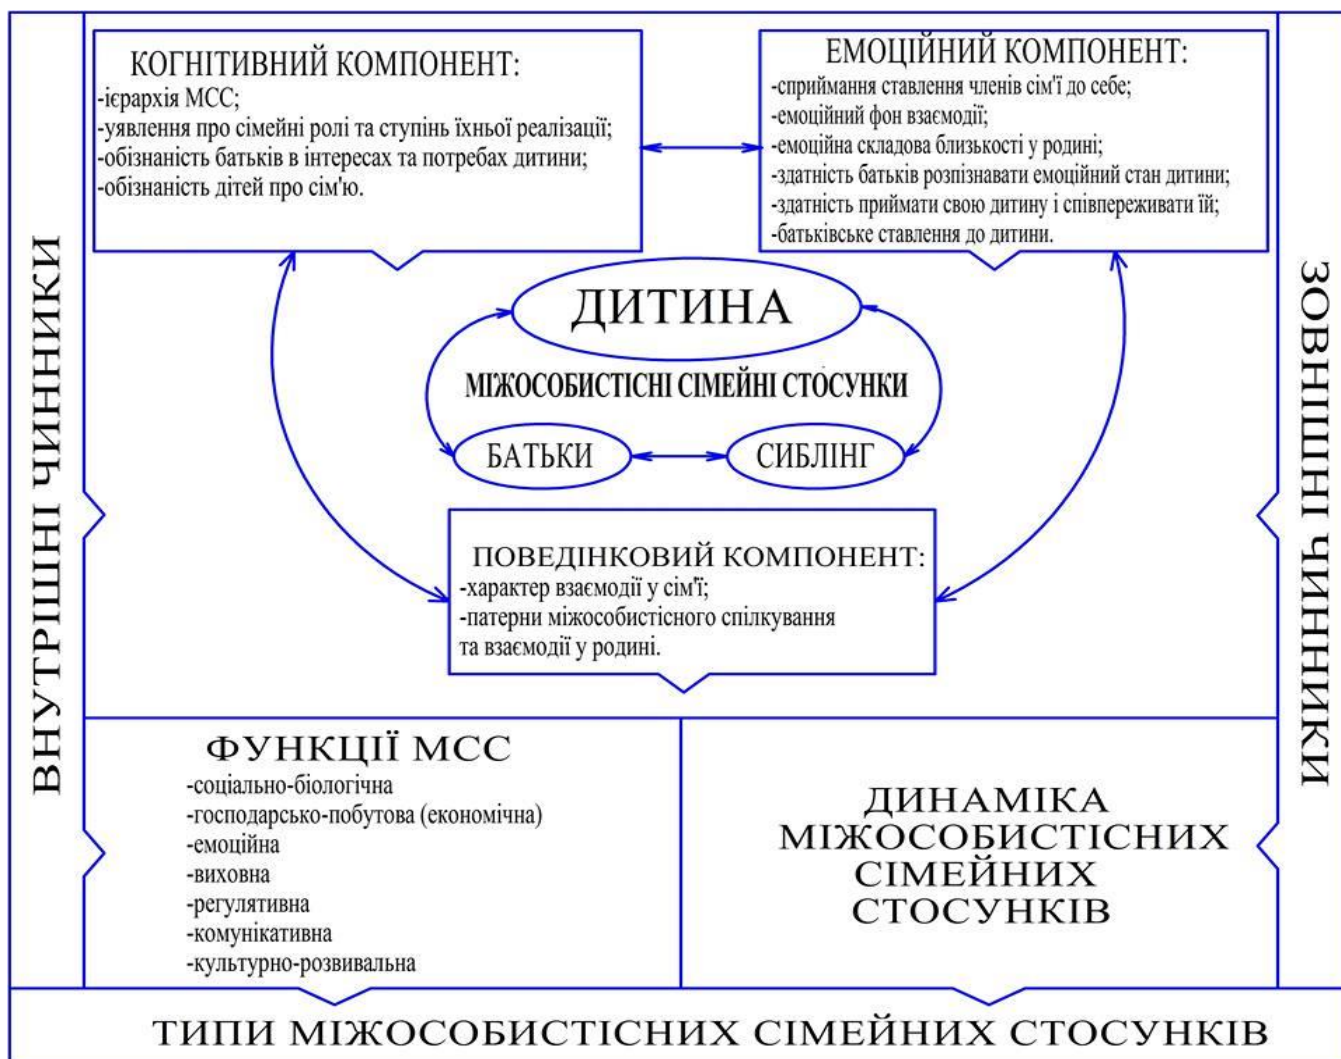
ВНУТРІШНІ ЧИННИКИ

КОГНІТИВНИЙ КОМПОНЕНТ:
-ієрархія МСС;
-уявлення про сімейні ролі та ступінь їхньої реалізації;
-обізнаність батьків в інтересах та потребах дитини;
-обізнаність дітей про сім'ю.

ЕМОЦІЙНИЙ КОМПОНЕНТ:
-сприймання ставлення членів сім'ї до себе;
-емоційний фон взаємодії;
-емоційна складова близькості у родині;
-здатність батьків розпізнавати емоційний стан дитини;
-здатність приймати свою дитину і співпереживати їй;
-батьківське ставлення до дитини.

ЗОВНІШНІ ЧИННИКИ

ДИТИНА

МІЖОСОБИСТІСНІ СІМЕЙНІ СТОСУНКИ

БАТЬКИ

СИБЛІНГ

ПОВЕДІНКОВИЙ КОМПОНЕНТ:
-характер взаємодії у сім'ї;
-патерни міжособистісного спілкування та взаємодії у родині.

ФУНКЦІЇ МСС
-соціально-біологічна
-господарсько-побутова (економічна)
-емоційна
-виховна
-регулятивна
-комунікативна
-культурно-розвивальна

ДИНАМІКА МІЖОСОБИСТІСНИХ СІМЕЙНИХ СТОСУНКІВ

ТИПИ МІЖОСОБИСТІСНИХ СІМЕЙНИХ СТОСУНКІВ